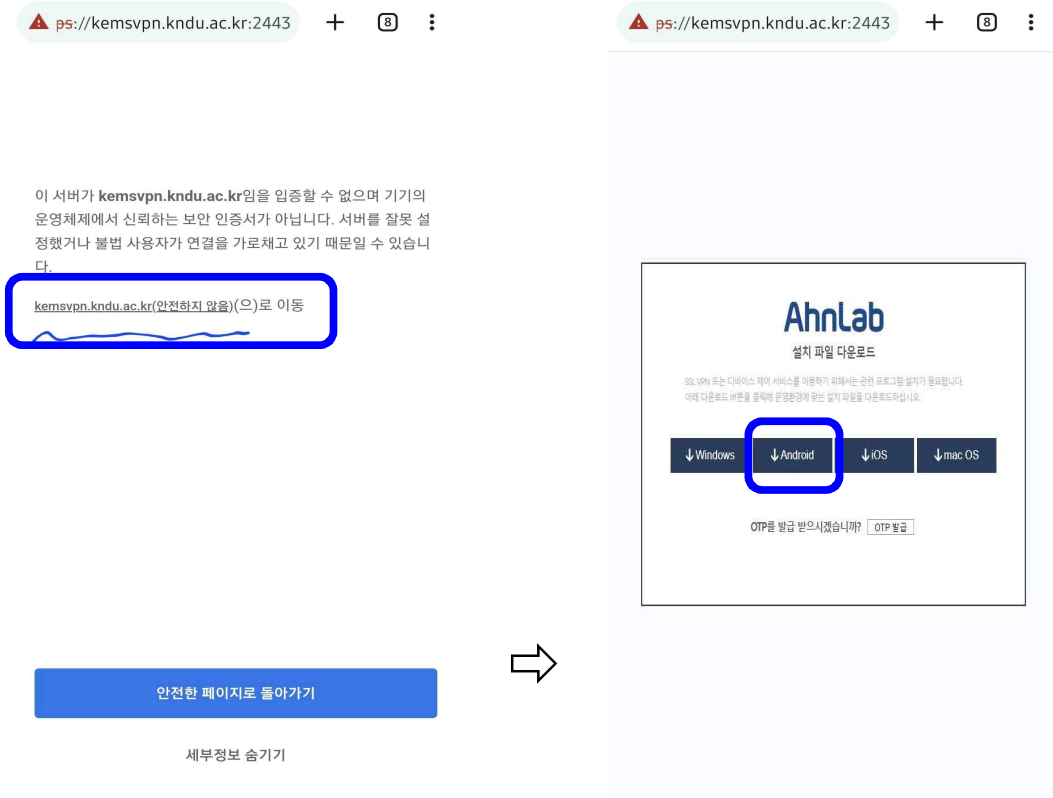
ps://kemsvpn.kndu.ac.kr:2443

8

이 서버가 kemsvpn.kndu.ac.kr임을 입증할 수 없으며 기기의 운영체제에서 신뢰하는 보안 인증서가 아닙니다. 서버를 잘못 설정했거나 불법 사용자가 연결을 가로채고 있기 때문일 수 있습니다.

kemsvpn.kndu.ac.kr(안전하지 않음)(으)로 이동

안전한 페이지로 돌아가기

세부정보 숨기기

ps://kemsvpn.kndu.ac.kr:2443

8

AhnLab

설치 파일 다운로드

SSL VPN 또는 디바이스 제어 서비스를 이용하기 위해서는 관련 프로그램 설치가 필요합니다.
아래 다운로드 버튼을 클릭해 운영환경에 맞는 설치 파일을 다운로드하십시오.

↓Windows ↓Android ↓iOS ↓mac OS

OTP를 발급 받으시겠습니까? OTP 발급